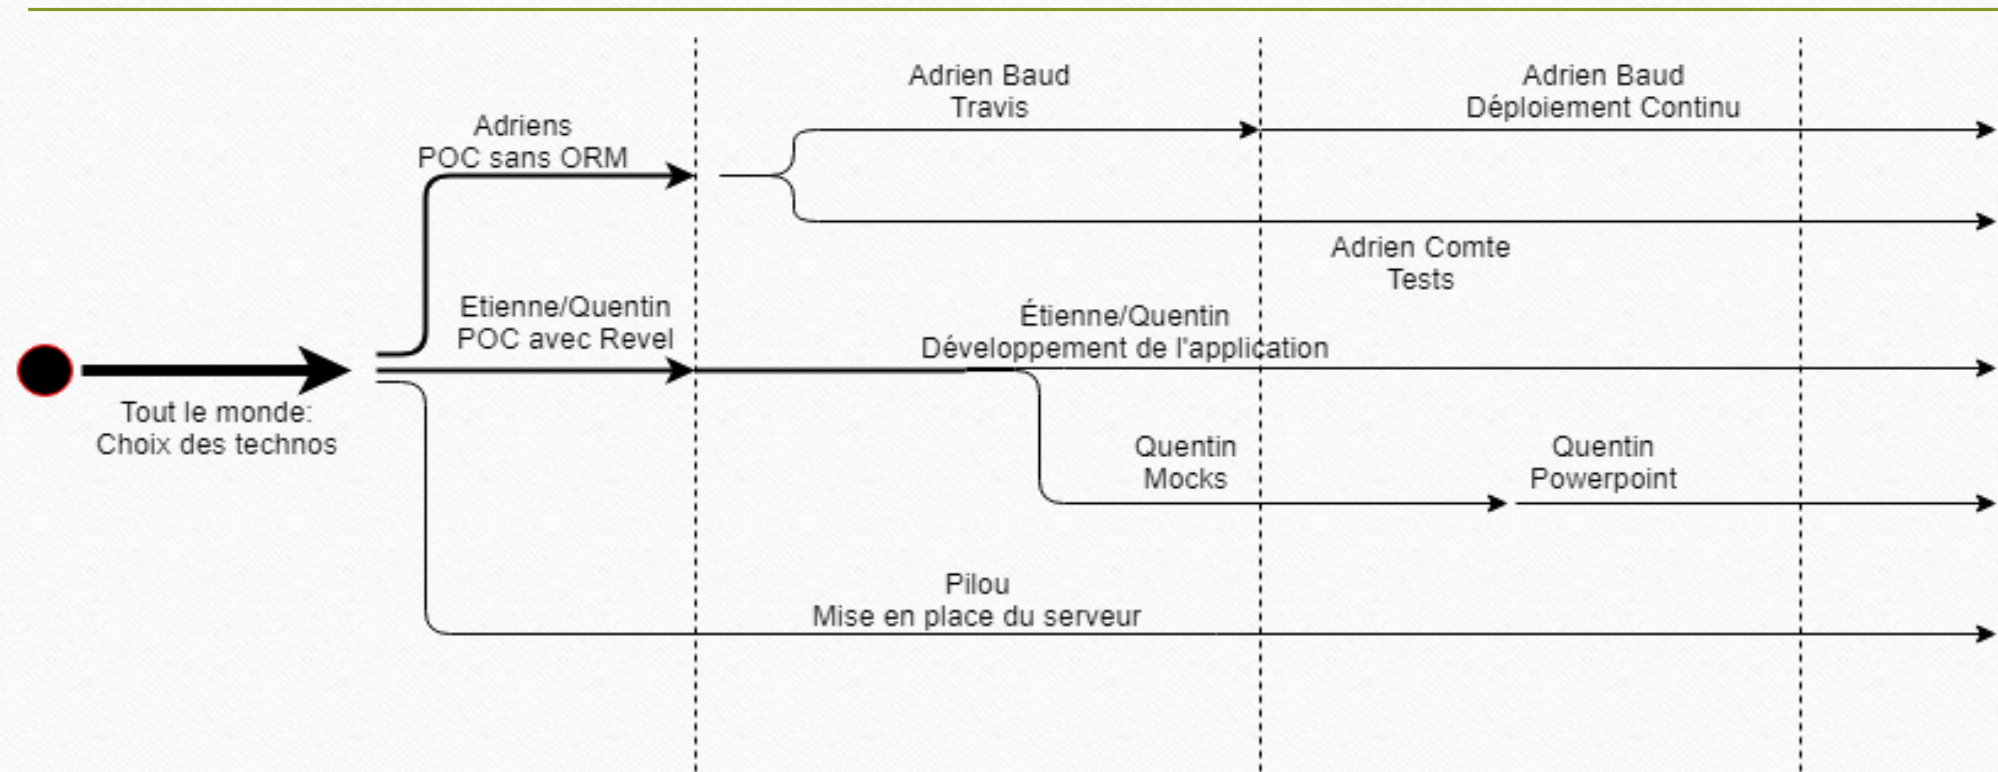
Adrien Baud
Travis

Adrien Baud
Déploiement Continu

Adriens
POC sans ORM

Adrien Comte
Tests

Etienne/Quentin
POC avec Revel

Étienne/Quentin
Développement de l'application

Tout le monde:
Choix des technos

Quentin
Mocks

Quentin
Powerpoint

Pilou
Mise en place du serveur